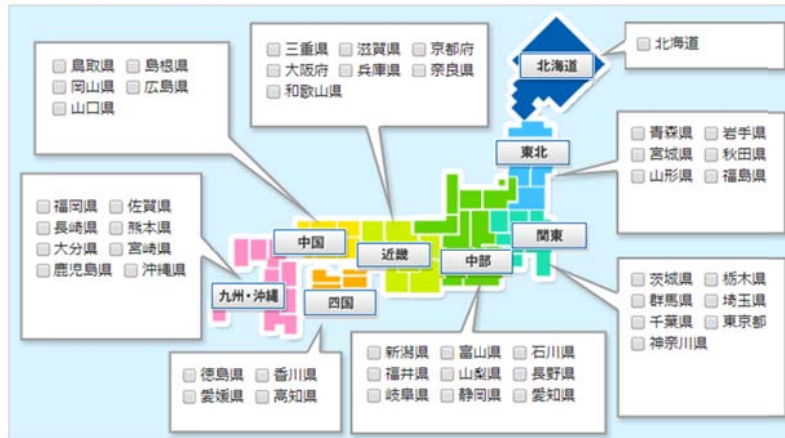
□ 鳥取県 □ 島根県
□ 岡山県 □ 広島県
□ 山口県

□ 三重県 □ 滋賀県 □ 京都府
□ 大阪府 □ 兵庫県 □ 奈良県
□ 和歌山県

□ 北海道

北海道

□ 青森県 □ 岩手県
□ 宮城県 □ 秋田県
□ 山形県 □ 福島県

東北

□ 福岡県 □ 佐賀県
□ 長崎県 □ 熊本県
□ 大分県 □ 宮崎県
□ 鹿児島県 □ 沖縄県

中国

近畿

関東

中部

九州・沖縄

四国

□ 茨城県 □ 栃木県
□ 群馬県 □ 埼玉県
□ 千葉県 □ 東京都
□ 神奈川県

□ 新潟県 □ 富山県 □ 石川県
□ 福井県 □ 山梨県 □ 長野県
□ 岐阜県 □ 静岡県 □ 愛知県

□ 徳島県 □ 香川県
□ 愛媛県 □ 高知県